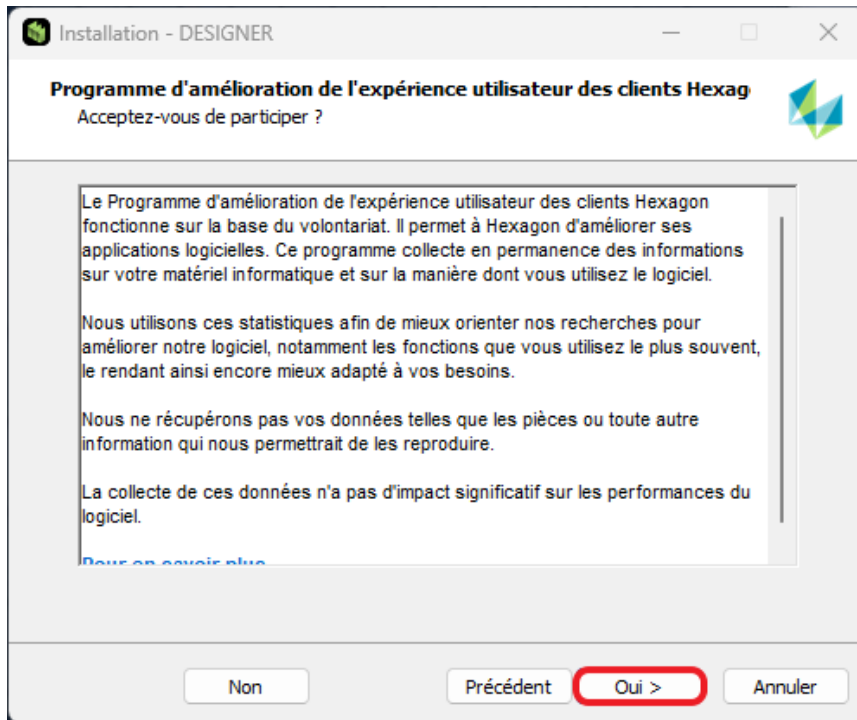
Installation - DESIGNER

Programme d'amélioration de l'expérience utilisateur des clients Hexag
Acceptez-vous de participer ?

Le Programme d'amélioration de l'expérience utilisateur des clients Hexagon fonctionne sur la base du volontariat. Il permet à Hexagon d'améliorer ses applications logicielles. Ce programme collecte en permanence des informations sur votre matériel informatique et sur la manière dont vous utilisez le logiciel.

Nous utilisons ces statistiques afin de mieux orienter nos recherches pour améliorer notre logiciel, notamment les fonctions que vous utilisez le plus souvent, le rendant ainsi encore mieux adapté à vos besoins.

Nous ne récupérons pas vos données telles que les pièces ou toute autre information qui nous permettrait de les reproduire.

La collecte de ces données n'a pas d'impact significatif sur les performances du logiciel.

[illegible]

Non
Précédent
Oui >
Annuler